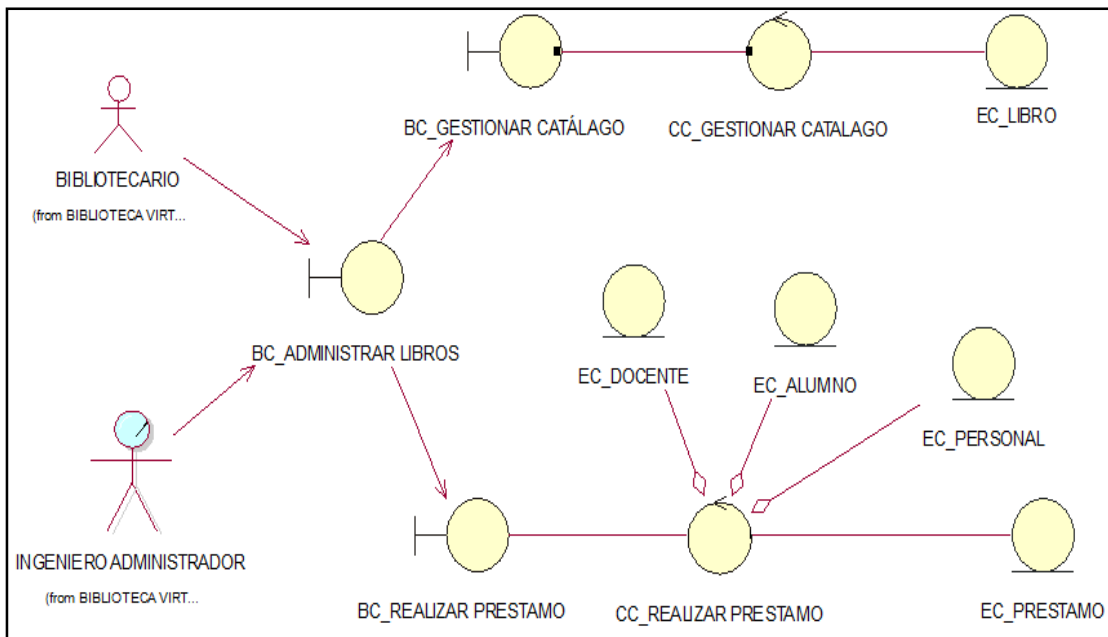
BC_GESTIONAR CATÁLAGO

CC_GESTIONAR CATALAGO

EC_LIBRO

BIBLIOTECARIO
(from BIBLIOTECA VIRT...

BC_ADMINISTRAR LIBROS

EC_DOCENTE

EC_ALUMNO

EC_PERSONAL

INGENIERO ADMINISTRADOR
(from BIBLIOTECA VIRT...

BC_REALIZAR PRESTAMO

CC_REALIZAR PRESTAMO

EC_PRESTAMO